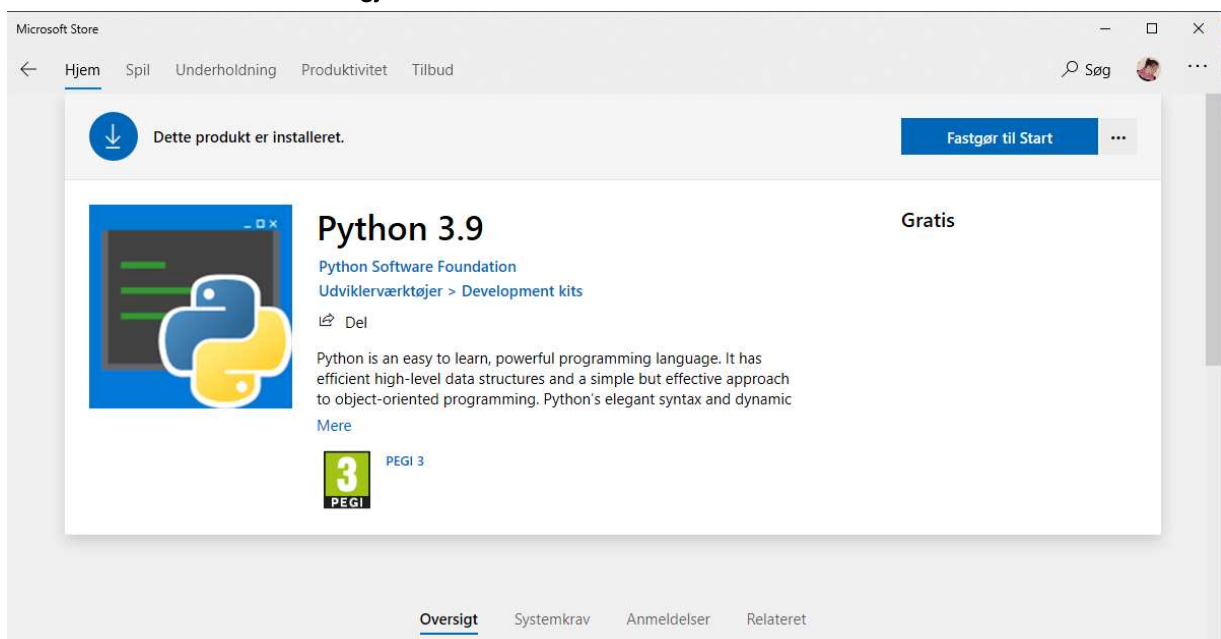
Microsoft Store

Hjem Spil Underholdning Produktivitet Tilbud

Søg

Dette produkt er installeret.

Fastgør til Start

...

Python 3.9

Python Software Foundation

Udviklerværktøjer > Development kits

Del

Python is an easy to learn, powerful programming language. It has efficient high-level data structures and a simple but effective approach to object-oriented programming. Python's elegant syntax and dynamic

Mere

3
PEGI

PEGI 3

Gratis

Oversigt Systemkrav Anmeldelser Relateret